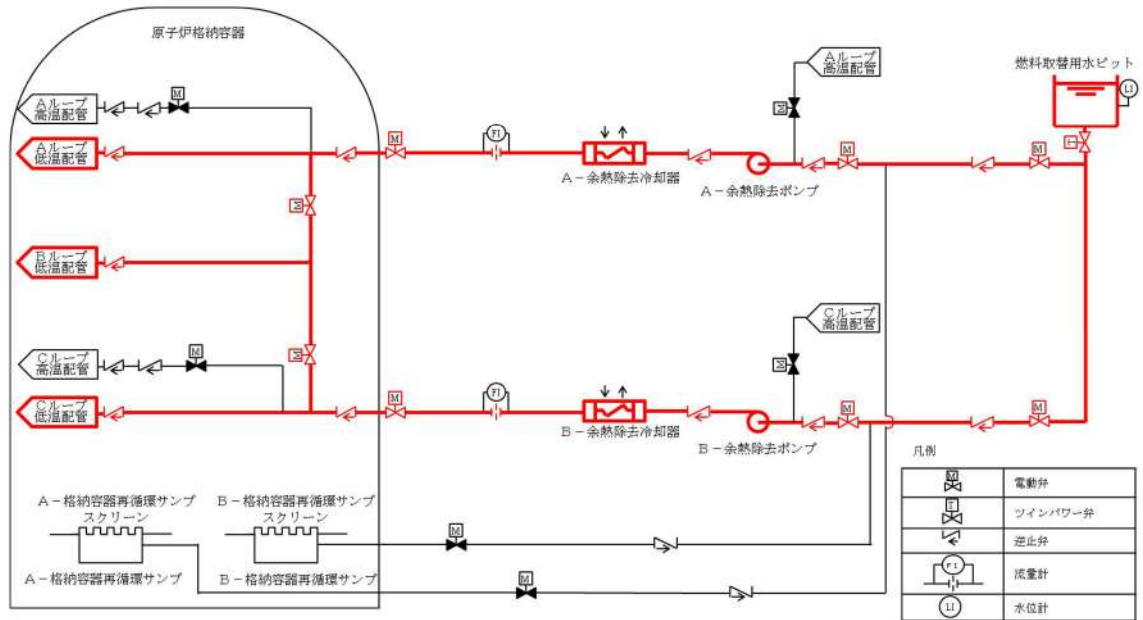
原子炉格納容器

Aループ高温配管

Aループ低温配管

Bループ低温配管

Cループ高温配管

Cループ低温配管

M

M

M

M

FI

A－余熱除去冷却器

A－余熱除去ポンプ

Aループ高温配管

M

M

M

燃料取替用水ピット

LI

Cループ高温配管

M

M

FI

B－余熱除去冷却器

B－余熱除去ポンプ

M

M

A－格納容器再循環サンプスクリーン

B－格納容器再循環サンプスクリーン

A－格納容器再循環サンプ

B－格納容器再循環サンプ

M

M

凡例

| | |
|---|---|
| M | 電動弁 |
| T | ツインパワー弁 |
| | 逆止弁 |
| FI | 流量計 |
| LI | 水位計 |